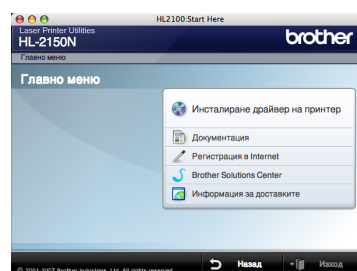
HL2100:Start Here

Laser Printer Utilities
HL-2150N

brother

Главно меню

Главно меню

Инсталиране драйвер на принтер

Документация

Регистрация в Internet

Brother Solutions Center

Информация за доставките

© 2001-2007 Brother Industries, Ltd. All rights reserved.

Назад

Изход